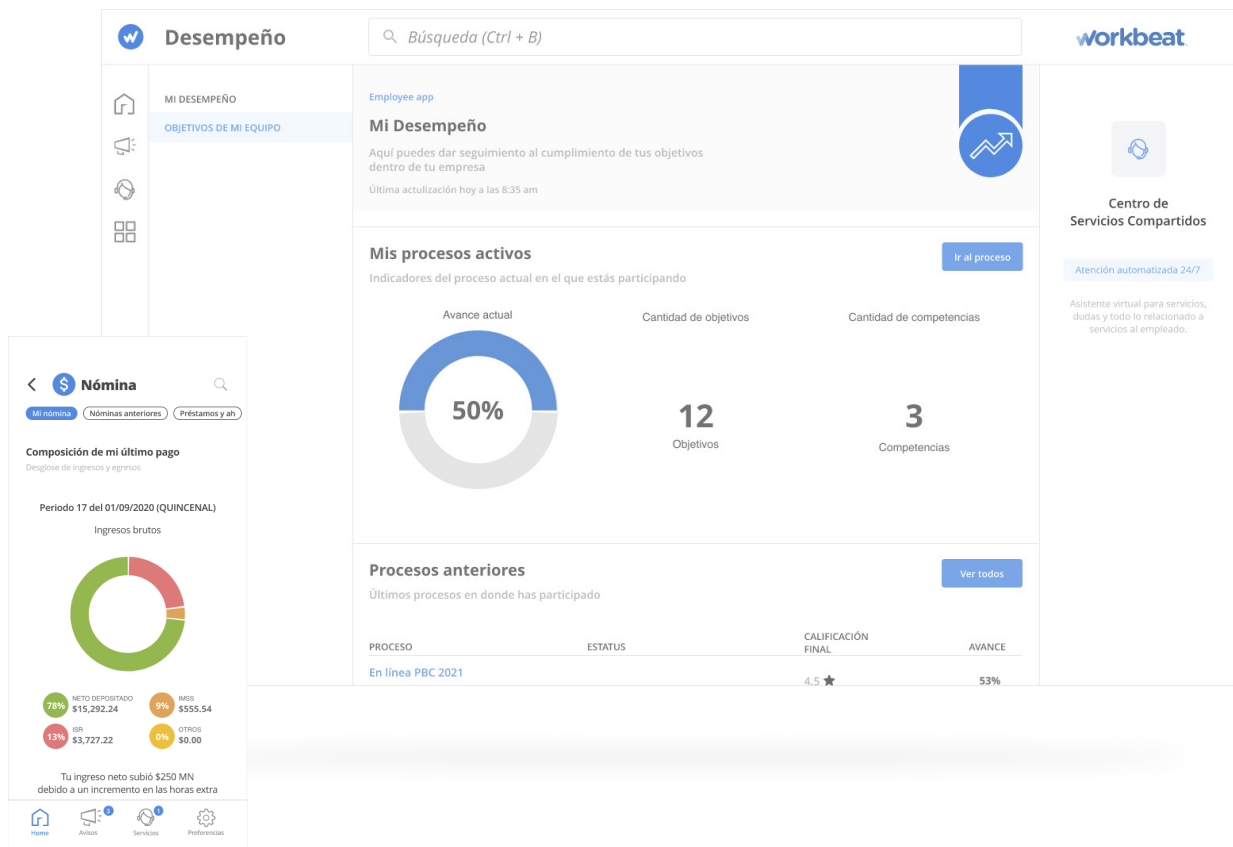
Desempeño

Búsqueda (Ctrl + B)

workbeat

MI DESEMPEÑO

OBJETIVOS DE MI EQUIPO

Employee app

Mi Desempeño

Aquí puedes dar seguimiento al cumplimiento de tus objetivos dentro de tu empresa

Última actulización hoy a las 8:35 am

Centro de Servicios Compartidos

Atención automatizada 24/7

Asistente virtual para servicios, dudas y todo lo relacionado a servicios al empleado.

Mis procesos activos

Ir al proceso

Indicadores del proceso actual en el que estás participando

Avance actual

50%

Cantidad de objetivos

12

Objetivos

Cantidad de competencias

3

Competencias

Procesos anteriores

Ver todos

Últimos procesos en donde has participado

| PROCESO | ESTATUS | CALIFICACIÓN FINAL | AVANCE |
|---|---|---|---|
| En línea PBC 2021 | | 4.5 | 53% |

Nómina

Mi nómina

Nóminas anteriores

Préstamos y ah

Composición de mi último pago

Desglose de ingresos y egresos

Periodo 17 del 01/09/2020 (QUINCENAL)

Ingresos brutos

78% NETO DEPOSITADO $15,292.24

9% IMSS $555.54

13% ISR $3,727.22

0% OTROS $0.00

Tu ingreso neto subió $250 MN debido a un incremento en las horas extra

Home

3 Avisos

1 Servicios

Preferencias